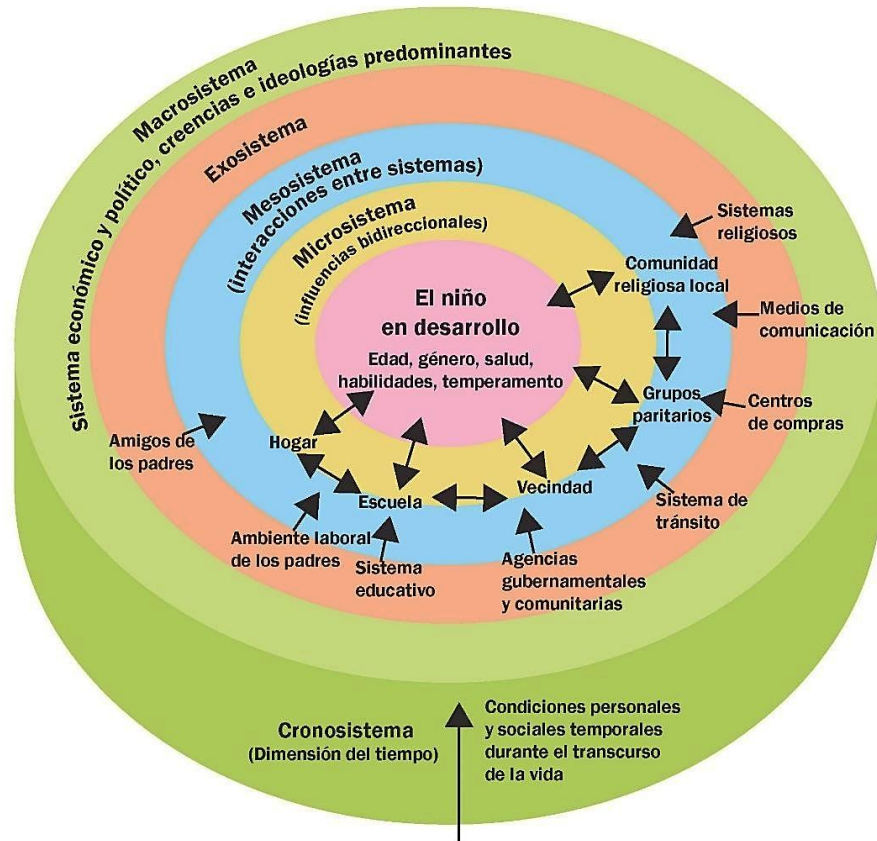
Macrosistema
Sistema económico y político, creencias e ideologías predominantes

Exosistema

Mesosistema
(interacciones entre sistemas)

Microsistema
(influencias bidireccionales)

El niño en desarrollo
Edad, género, salud, habilidades, temperamento

Comunidad religiosa local

Sistemas religiosos

Medios de comunicación

Grupos paritarios

Centros de compras

Amigos de los padres

Hogar

Escuela

Vecindad

Sistema de tránsito

Ambiente laboral de los padres

Sistema educativo

Agencias gubernamentales y comunitarias

Cronosistema
(Dimensión del tiempo)

Condiciones personales y sociales temporales durante el transcurso de la vida